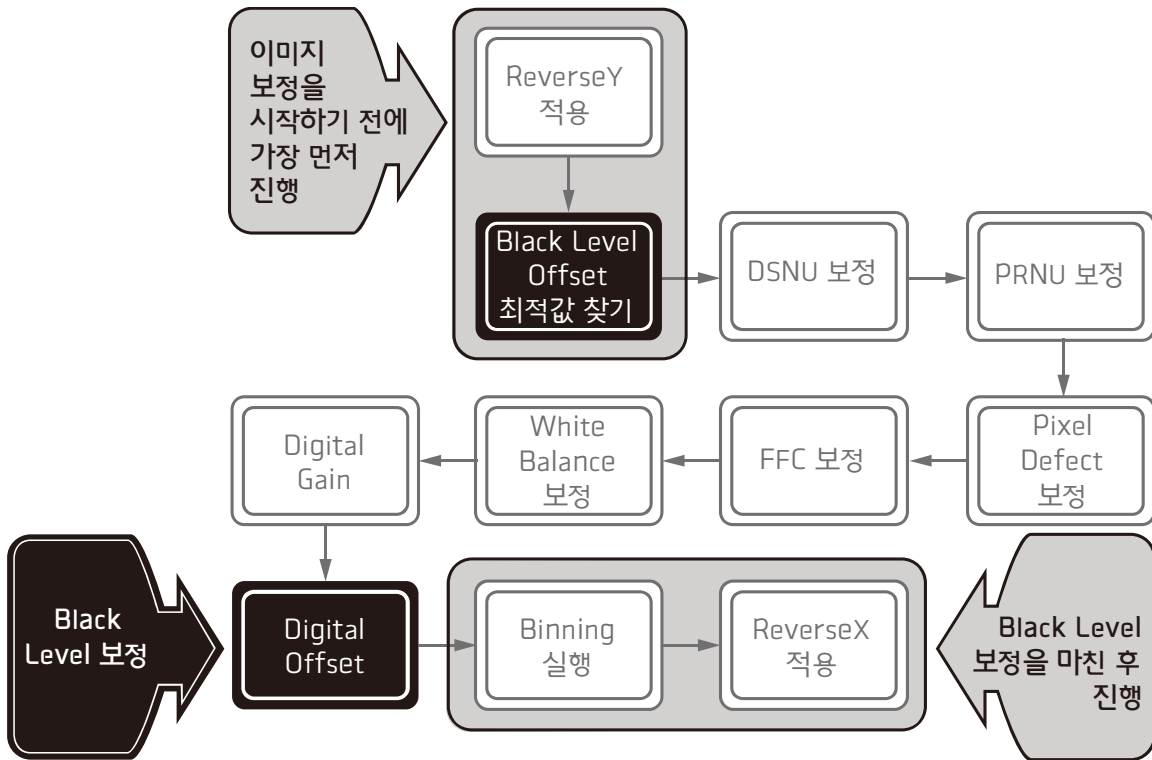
이미지 보정을 시작하기 전에 가장 먼저 진행

ReverseY 적용

Black Level Offset 최적값 찾기

DSNU 보정

PRNU 보정

Pixel Defect 보정

FFC 보정

White Balance 보정

Digital Gain

Black Level 보정

Digital Offset

Binning 실행

ReverseX 적용

Black Level 보정을 마친 후 진행